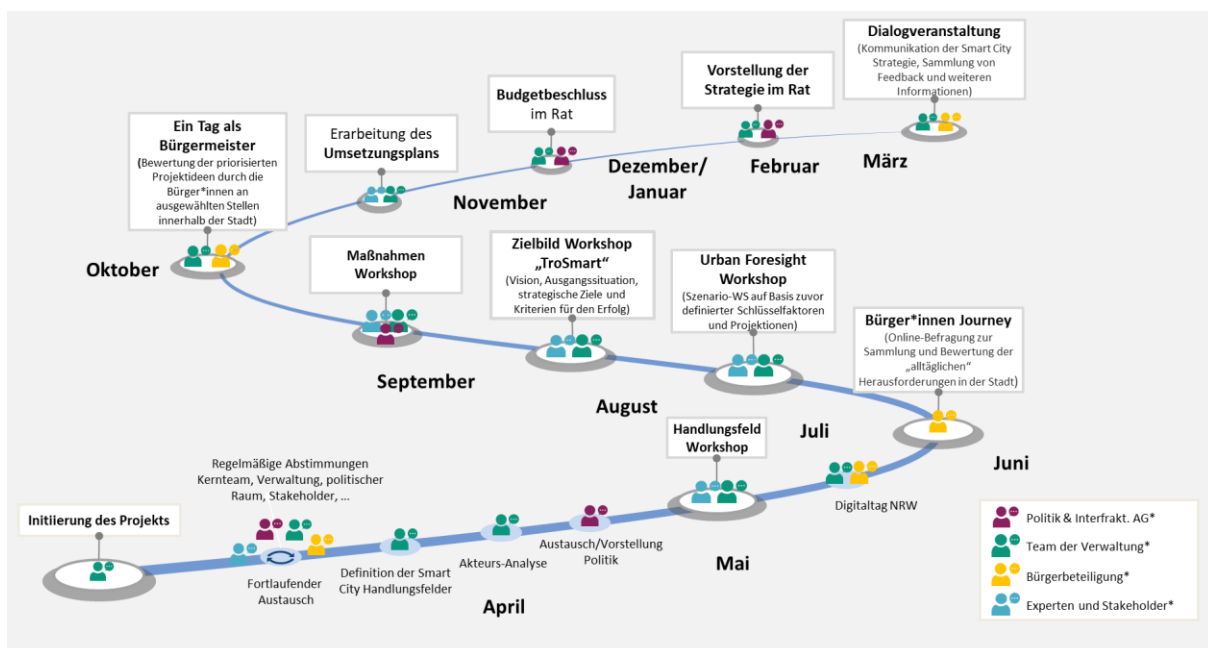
Dialogveranstaltung
(Kommunikation der Smart City Strategie, Sammlung von Feedback und weiteren Informationen)

Vorstellung der Strategie im Rat

Budgetbeschluss im Rat

Erarbeitung des Umsetzungsplans

Ein Tag als Bürgermeister
(Bewertung der priorisierten Projektideen durch die Bürger*innen an ausgewählten Stellen innerhalb der Stadt)

März

Februar

Dezember/ Januar

November

Oktober

Maßnahmen Workshop

Zielbild Workshop „TroSmart"
(Vision, Ausgangssituation, strategische Ziele und Kriterien für den Erfolg)

Urban Foresight Workshop
(Szenario-WS auf Basis zuvor definierter Schlüsselfaktoren und Projektionen)

Bürger*innen Journey
(Online-Befragung zur Sammlung und Bewertung der „alltäglichen" Herausforderungen in der Stadt)

September

August

Juli

Juni

Handlungsfeld Workshop

Regelmäßige Abstimmungen Kernteam, Verwaltung, politischer Raum, Stakeholder, ...

Initiierung des Projekts

Fortlaufender Austausch

Definition der Smart City Handlungsfelder

Akteurs-Analyse

Austausch/Vorstellung Politik

Digitaltag NRW

April

Mai

Politik & Interfrakt. AG*
Team der Verwaltung*
Bürgerbeteiligung*
Experten und Stakeholder*